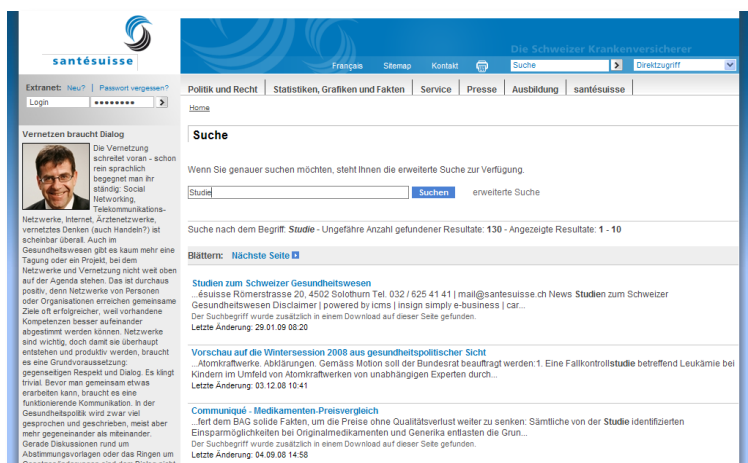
santésuisse

Die Schweizer Krankenversicherer

Français Sitemap Kontakt Suche Direktzugriff

Extranet: Neu? | Passwort vergessen?

Login ••••••••

Politik und Recht | Statistiken, Grafiken und Fakten | Service | Presse | Ausbildung | santésuisse

Home

Vernetzen braucht Dialog

Die Vernetzung schreitet voran - schon rein sprachlich begegnet man ihr ständig: Social Networking, Telekommunikations-Netzwerke, Internet, Ärztenetzwerke, vernetztes Denken (auch Handeln?) ist scheinbar überall. Auch im Gesundheitswesen gibt es kaum mehr eine Tagung oder ein Projekt, bei dem Netzwerke und Vernetzung nicht wieder auf der Agenda stehen. Das ist durchaus positiv, denn Netzwerke von Personen oder Organisationen erreichen gemeinsame Ziele oft erfolgreicher, weil vorhandene Kompetenzen besser aufeinander abgestimmt werden können. Netzwerke sind wichtig, doch damit sie überhaupt entstehen und produktiv werden, braucht es eine Grundvoraussetzung: gegenseitigen Respekt und Dialog. Es klingt trivial. Bevor man gemeinsam etwas erarbeiten kann, braucht es eine funktionierende Kommunikation. In der Gesundheitspolitik wird zwar viel gesprochen und geschrieben, meist aber mehr gegeneinander als miteinander. Gerade Diskussionen rund um Abstimmungsvorlagen oder das Ringen um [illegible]

Suche

Wenn Sie genauer suchen möchten, steht Ihnen die erweiterte Suche zur Verfügung.

Studie Suchen erweiterte Suche

Suche nach dem Begriff: Studie - Ungefähre Anzahl gefundener Resultate: 130 - Angezeigte Resultate: 1 - 10

Blättern: Nächste Seite

Studien zum Schweizer Gesundheitswesen
...ésuisse Römerstrasse 20, 4502 Solothurn Tel. 032 / 625 41 41 | mail@santesuisse.ch News Studien zum Schweizer Gesundheitswesen Disclaimer | powered by icms | insign simply e-business | car...
Der Suchbegriff wurde zusätzlich in einem Download auf dieser Seite gefunden.
Letzte Änderung: 29.01.09 08:20

Vorschau auf die Wintersession 2008 aus gesundheitspolitischer Sicht
...Atomkraftwerke. Abklärungen. Gemäss Motion soll der Bundesrat beauftragt werden:1. Eine Fallkontrollstudie betreffend Leukämie bei Kindern im Umfeld von Atomkraftwerken von unabhängigen Experten durch...
Letzte Änderung: 03.12.08 10:41

Communiqué - Medikamenten-Preisvergleich
...fert dem BAG solide Fakten, um die Preise ohne Qualitätsverlust weiter zu senken: Sämtliche von der Studie identifizierten Einsparmöglichkeiten bei Originalmedikamenten und Generika entlasten die Grun...
Der Suchbegriff wurde zusätzlich in einem Download auf dieser Seite gefunden.
Letzte Änderung: 04.09.08 14:58